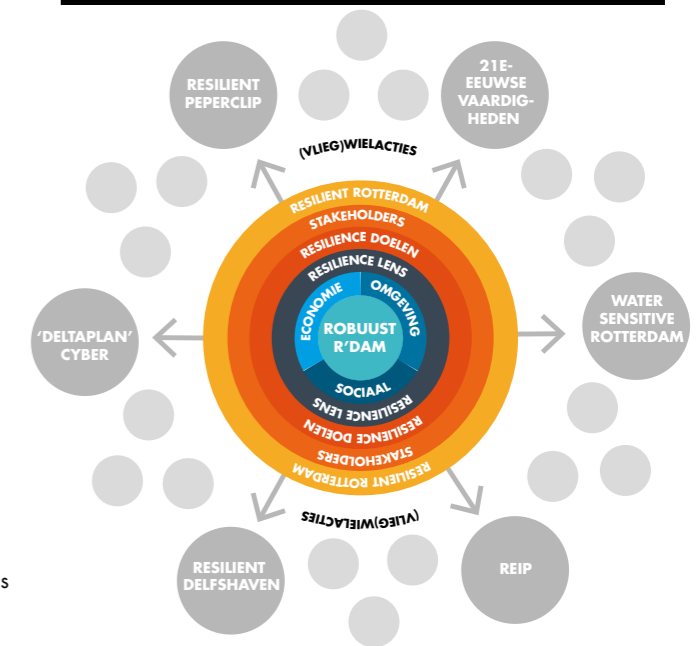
RESILIENT PEPERCLIP

21E-EEUWSE VAARDIGHEDEN

(VLIEG)WIELACTIES

RESILIENT ROTTERDAM

STAKEHOLDERS

RESILIENCE DOELEN

RESILIENCE LENS

ECONOMIE

OMGEVING

ROBUUST R'DAM

SOCIAAL

RESILIENCE LENS

RESILIENCE DOELEN

STAKEHOLDERS

RESILIENT ROTTERDAM

'DELTAPLAN' CYBER

WATER SENSITIVE ROTTERDAM

(VLIEG)WIELACTIES

RESILIENT DELFSHAVEN

REIP

S